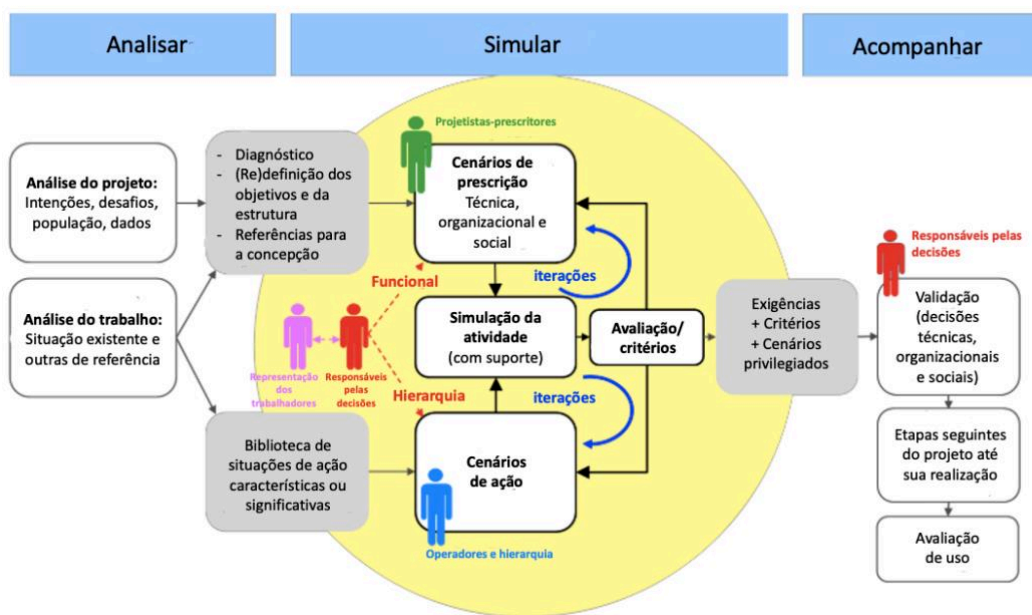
Analisar

Simular

Acompanhar

Análise do projeto: Intenções, desafios, população, dados

Análise do trabalho: Situação existente e outras de referência

- Diagnóstico
- (Re)definição dos objetivos e da estrutura
- Referências para a concepção

Biblioteca de situações de ação características ou significativas

Projetistas-prescritores

Cenários de prescrição Técnica, organizacional e social

iterações

Funcional

Simulação da atividade (com suporte)

Avaliação/ critérios

Representação dos trabalhadores

Responsáveis pelas decisões

Hierarquia

iterações

Cenários de ação

Operadores e hierarquia

Exigências + Critérios + Cenários privilegiados

Responsáveis pelas decisões

Validação (decisões técnicas, organizacionais e sociais)

Etapas seguintes do projeto até sua realização

Avaliação de uso